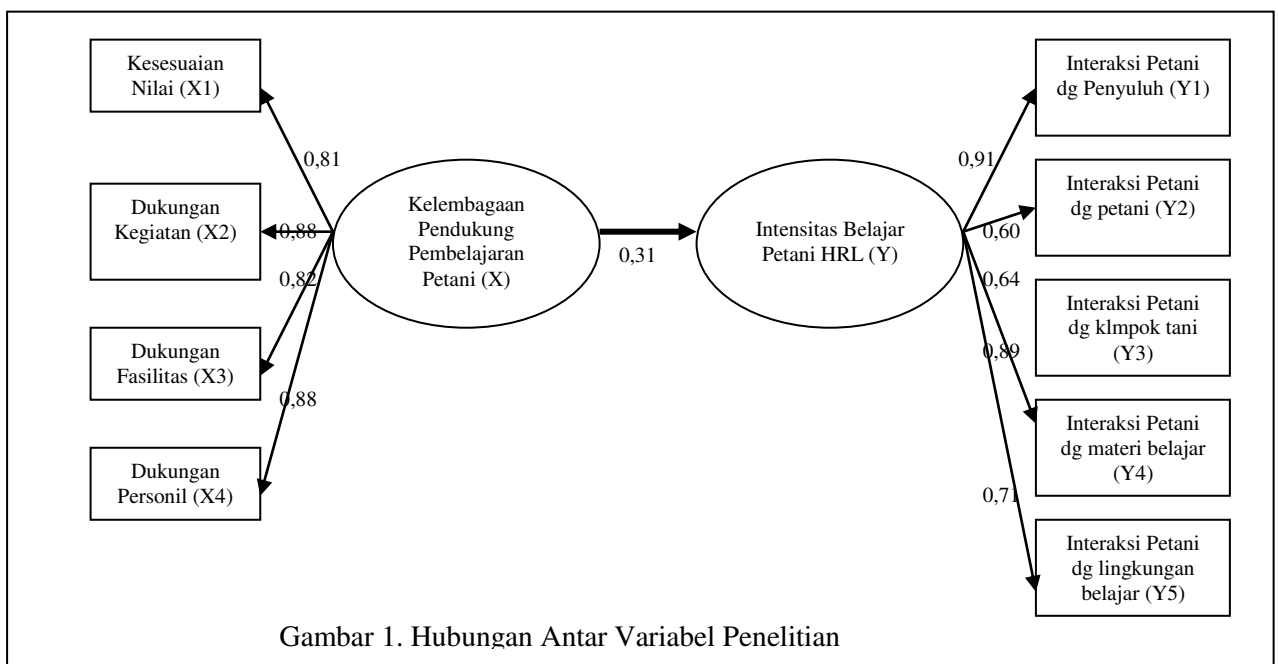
Kesesuaian Nilai (X1)

0,81

Dukungan Kegiatan (X2)

0,88

0,82

Dukungan Fasilitas (X3)

0,88

Dukungan Personil (X4)

Kelembagaan Pendukung Pembelajaran Petani (X)

0,31

Intensitas Belajar Petani HRL (Y)

0,91

Interaksi Petani dg Penyuluh (Y1)

Interaksi Petani dg petani (Y2)

0,60

0,64

Interaksi Petani dg klmpok tani (Y3)

0,89

Interaksi Petani dg materi belajar (Y4)

0,71

Interaksi Petani dg lingkungan belajar (Y5)

Gambar 1. Hubungan Antar Variabel Penelitian